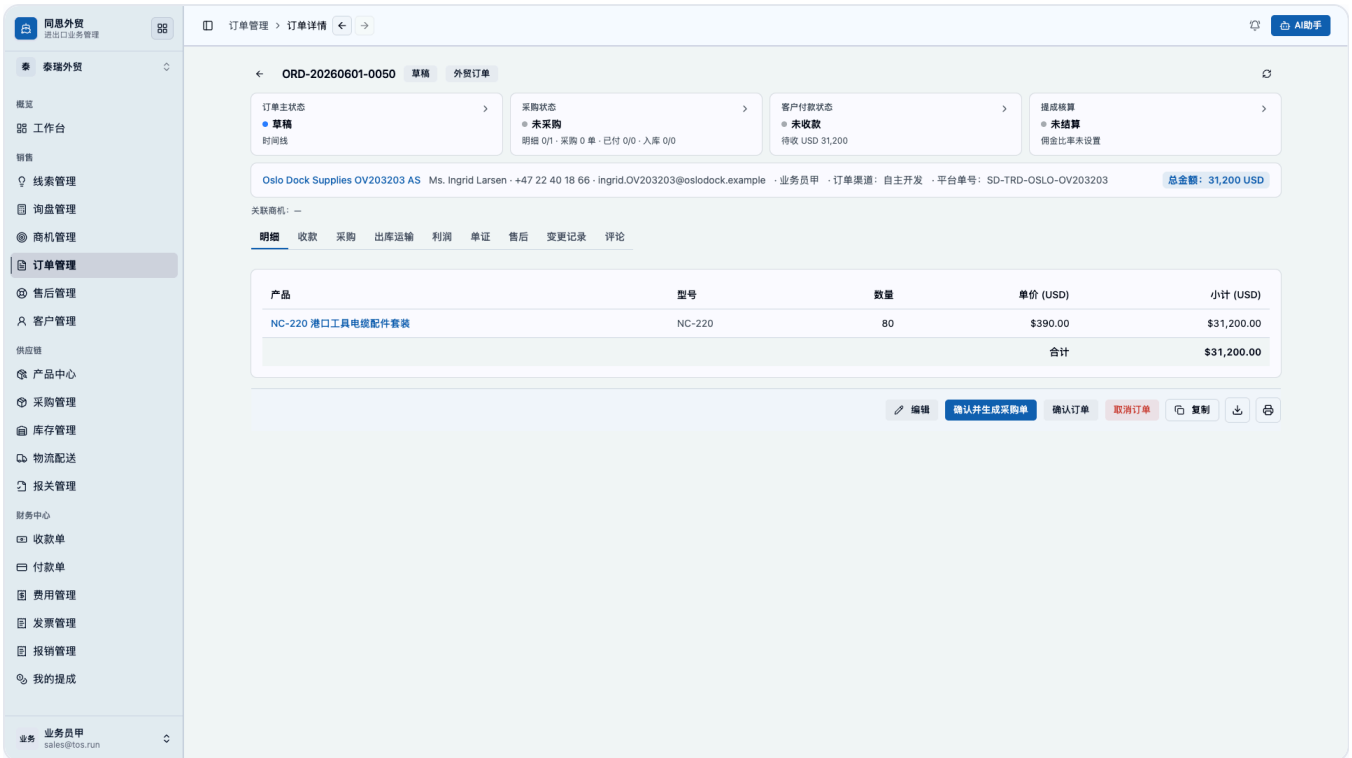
同思外贸
进出口业务管理

泰 泰瑞外贸

概览
工作台
销售
线索管理
询盘管理
商机管理
订单管理
售后管理
客户管理
供应链
产品中心
采购管理
库存管理
物流配送
报关管理
财务中心
收款单
付款单
费用管理
发票管理
报销管理
我的提成

业务 业务员甲
sales@tos.run

订单管理 > 订单详情

AI助手

ORD-20260601-0050 草稿 外贸订单

订单主状态
草稿
时间线

采购状态
未采购
明细 0/1 · 采购 0 单 · 已付 0/0 · 入库 0/0

客户付款状态
未收款
待收 USD 31,200

提成核算
未结算
佣金比率未设置

Oslo Dock Supplies OV203203 AS Ms. Ingrid Larsen · +47 22 40 18 66 · ingrid.OV203203@oslodock.example · 业务员甲 · 订单渠道：自主开发 · 平台单号：SD-TRD-OSLO-OV203203 总金额：31,200 USD

关联商机：—

明细 收款 采购 出库运输 利润 单证 售后 变更记录 评论

| 产品 | 型号 | 数量 | 单价 (USD) | 小计 (USD) |
|---|---|---|---|---|
| NC-220 港口工具电缆配件套装 | NC-220 | 80 | $390.00 | $31,200.00 |
| | | | 合计 | $31,200.00 |

编辑 确认并生成采购单 确认订单 取消订单 复制